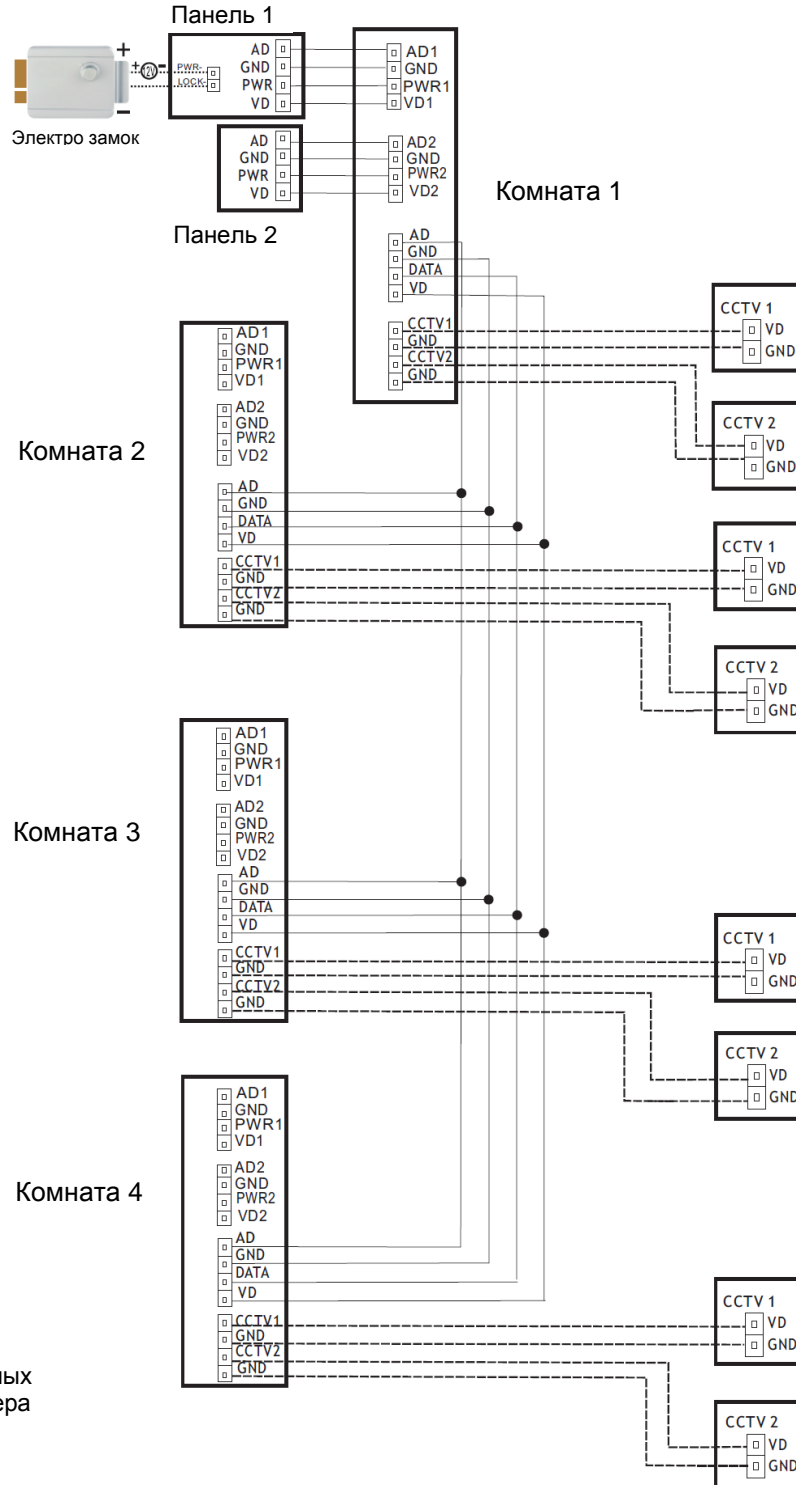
Панель 1

+ 12V − PWR LOCK

AD
GND
PWR
VD

Электро замок

AD
GND
PWR
VD

Панель 2

AD1
GND
PWR1
VD1
AD2
GND
PWR2
VD2
AD
GND
DATA
VD
CCTV1
GND
CCTV2
GND

Комната 1

CCTV 1
VD
GND

CCTV 2
VD
GND

Комната 2

AD1
GND
PWR1
VD1
AD2
GND
PWR2
VD2
AD
GND
DATA
VD
CCTV1
GND
CCTV2
GND

CCTV 1
VD
GND

CCTV 2
VD
GND

Комната 3

AD1
GND
PWR1
VD1
AD2
GND
PWR2
VD2
AD
GND
DATA
VD
CCTV1
GND
CCTV2
GND

CCTV 1
VD
GND

CCTV 2
VD
GND

Комната 4

AD1
GND
PWR1
VD1
AD2
GND
PWR2
VD2
AD
GND
DATA
VD
CCTV1
GND
CCTV2
GND

CCTV 1
VD
GND

CCTV 2
VD
GND

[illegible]ных
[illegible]ера